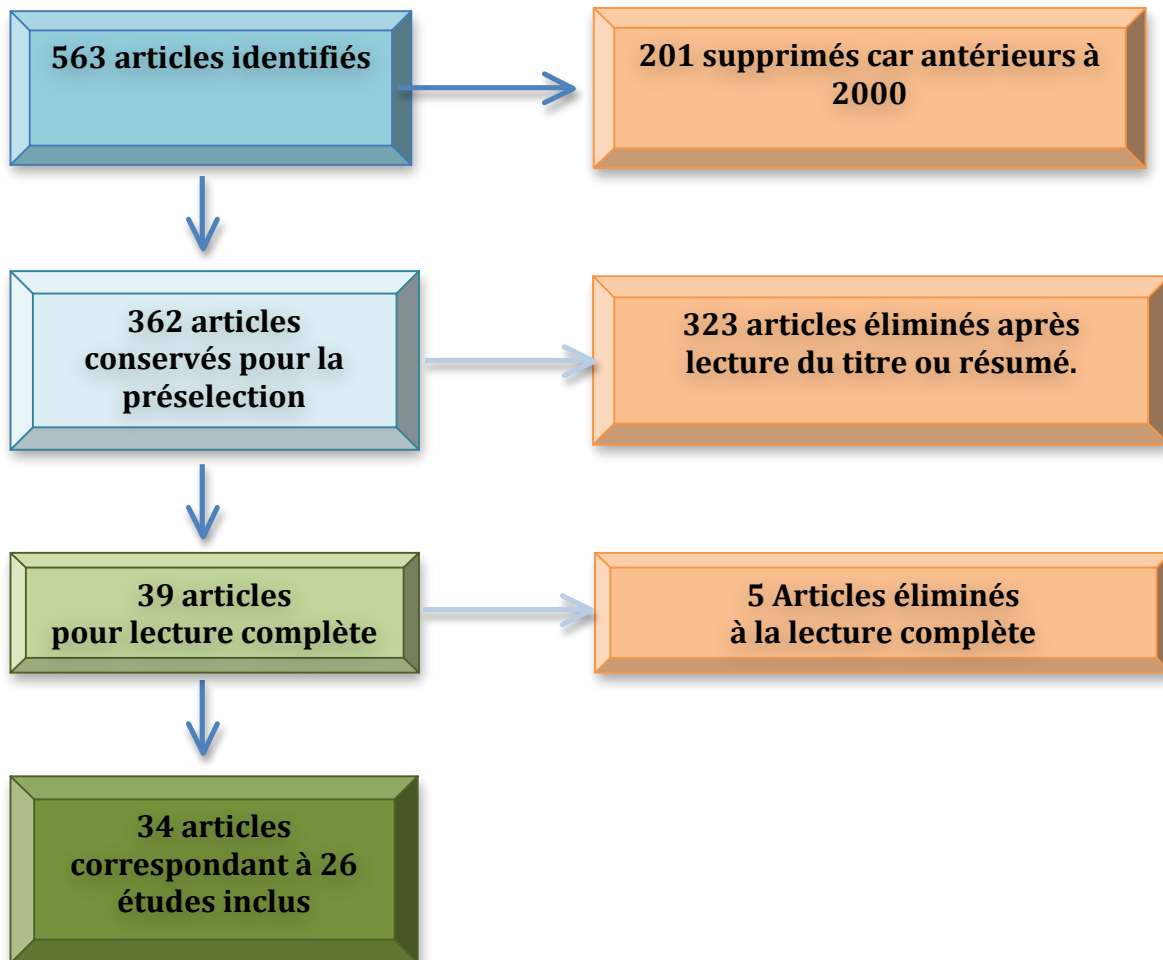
563 articles identifiés

201 supprimés car antérieurs à 2000

362 articles conservés pour la préselection

323 articles éliminés après lecture du titre ou résumé.

39 articles pour lecture complète

5 Articles éliminés à la lecture complète

34 articles correspondant à 26 études inclus